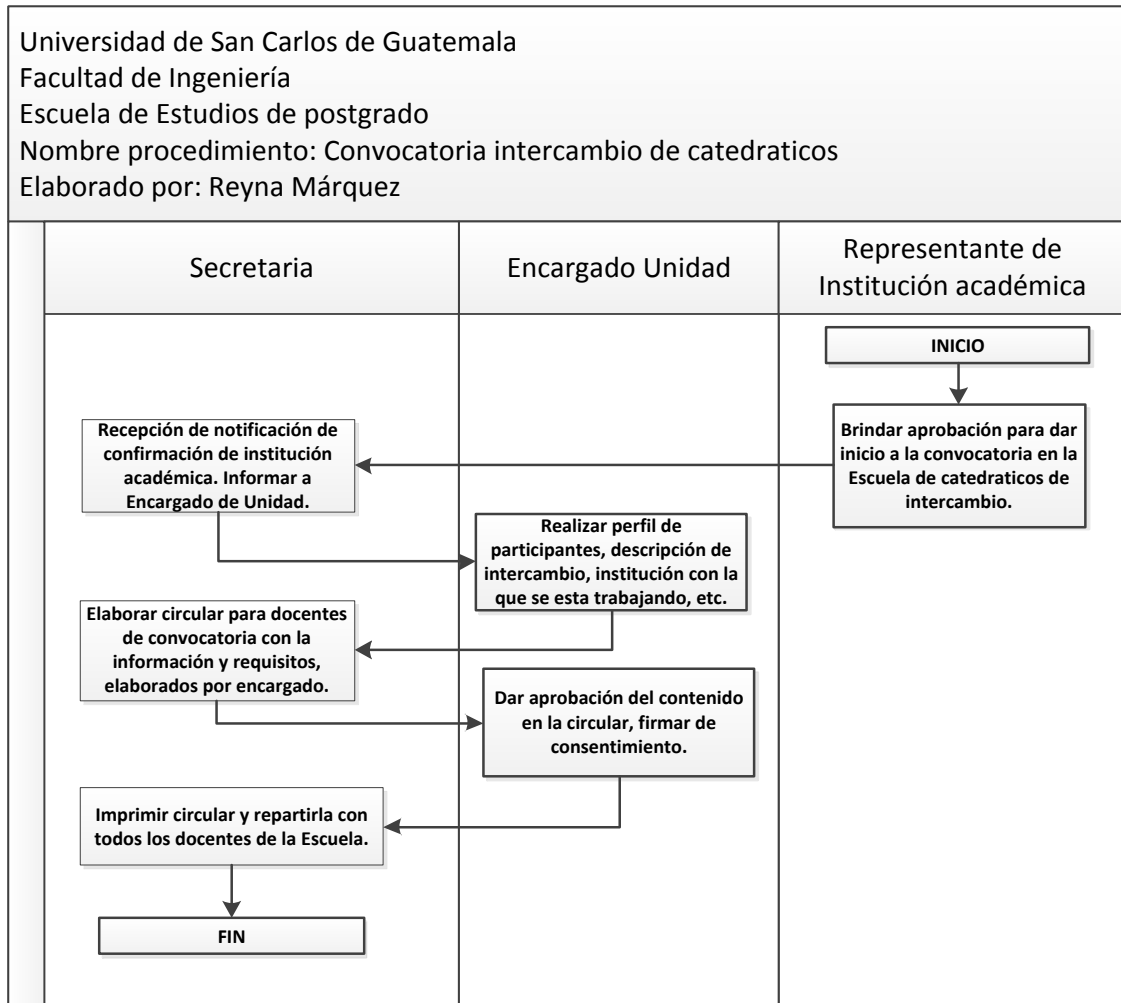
Universidad de San Carlos de Guatemala
Facultad de Ingeniería
Escuela de Estudios de postgrado
Nombre procedimiento: Convocatoria intercambio de catedraticos
Elaborado por: Reyna Márquez

| Secretaria | Encargado Unidad | Representante de Institución académica |
|---|---|---|

INICIO

Brindar aprobación para dar inicio a la convocatoria en la Escuela de catedraticos de intercambio.

Recepción de notificación de confirmación de institución académica. Informar a Encargado de Unidad.

Realizar perfil de participantes, descripción de intercambio, institución con la que se esta trabajando, etc.

Elaborar circular para docentes de convocatoria con la información y requisitos, elaborados por encargado.

Dar aprobación del contenido en la circular, firmar de consentimiento.

Imprimir circular y repartirla con todos los docentes de la Escuela.

FIN